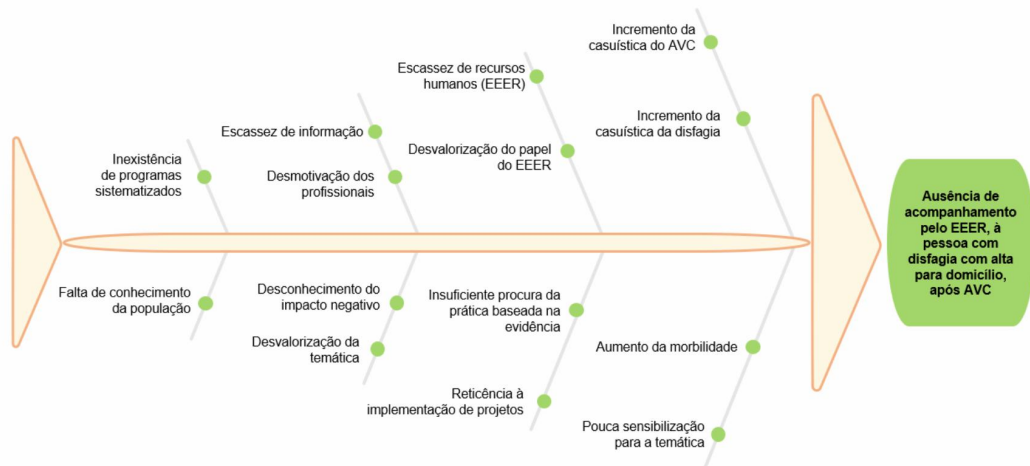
Incremento da casuística do AVC

Escassez de recursos humanos (EEER)

Incremento da casuística da disfagia

Escassez de informação

Desvalorização do papel do EEER

Inexistência de programas sistematizados

Desmotivação dos profissionais

Ausência de acompanhamento pelo EEER, à pessoa com disfagia com alta para domicílio, após AVC

Falta de conhecimento da população

Desconhecimento do impacto negativo

Insuficiente procura da prática baseada na evidência

Desvalorização da temática

Aumento da morbilidade

Reticência à implementação de projetos

Pouca sensibilização para a temática